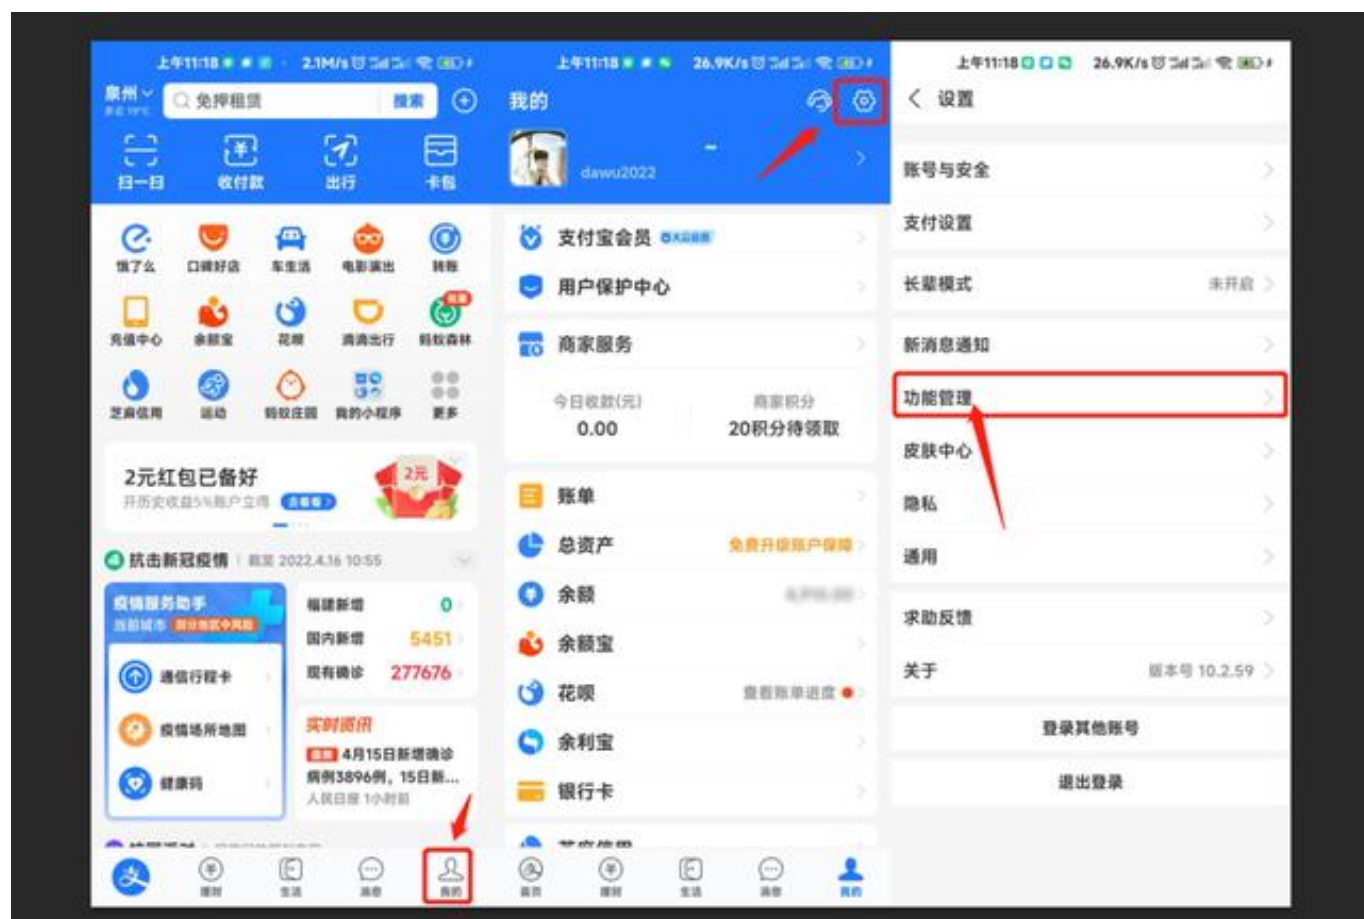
上午11:18 2.1M/s

泉州 免押租赁 搜索

扫一扫 收付款 出行 卡包

饿了么 口碑好店 车生活 电影演出 转账

充值中心 余额宝 花呗 滴滴出行 蚂蚁森林

芝麻信用 运动 蚂蚁庄园 我的小程序 更多

2元红包已备好

开历史收益5%账户立得 去看看

2元

抗击新冠疫情 | 截至 2022.4.16 10:55

疫情服务助手

通信行程卡

疫情场所地图

健康码

福建新增 0

国内新增 5451

现有确诊 277676

实时资讯

4月15日新增确诊病例3896例，15日新...

人民日报 1小时前

我的

上午11:18 26.9K/s

我的

dawu2022

支付宝会员

用户保护中心

商家服务

今日收款(元) 0.00

商家积分 20积分待领取

账单

总资产 免费升级账户保障

余额

余额宝

花呗 查看账单进度

余利宝

银行卡

首页 理财 生活 消息 我的

上午11:18 26.9K/s

设置

账号与安全

支付设置

长辈模式 未开启

新消息通知

功能管理

皮肤中心

隐私

通用

求助反馈

关于 版本号 10.2.59

登录其他账号

退出登录